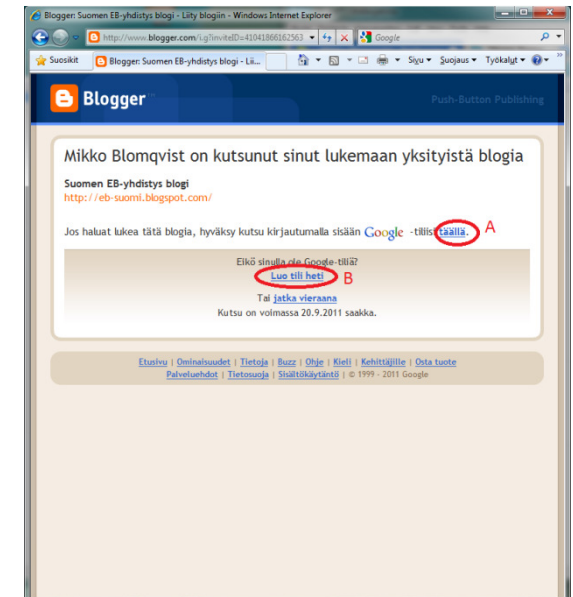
Blogger: Suomen EB-yhdistys blogi - Liity blogiin - Windows Internet Explorer

http://www.blogger.com/i.g?inviteID=41041866162563

Google

Suosikit

Blogger: Suomen EB-yhdistys blogi - Lii...

Sivu ▾ Suojaus ▾ Työkalut ▾

Blogger

Push-Button Publishing

Mikko Blomqvist on kutsunut sinut lukemaan yksityistä blogia

Suomen EB-yhdistys blogi
http://eb-suomi.blogspot.com/

Jos haluat lukea tätä blogia, hyväksy kutsu kirjautumalla sisään Google -tiliisi täällä.

A

Eikö sinulla ole Google-tiliä?
Luo tili heti

B

Tai jatka vieraana
Kutsu on voimassa 20.9.2011 saakka.

Etusivu | Ominaisuudet | Tietoja | Buzz | Ohje | Kieli | Kehittäjille | Osta tuote
Palveluehdot | Tietosuoja | Sisältökäytäntö | © 1999 - 2011 Google